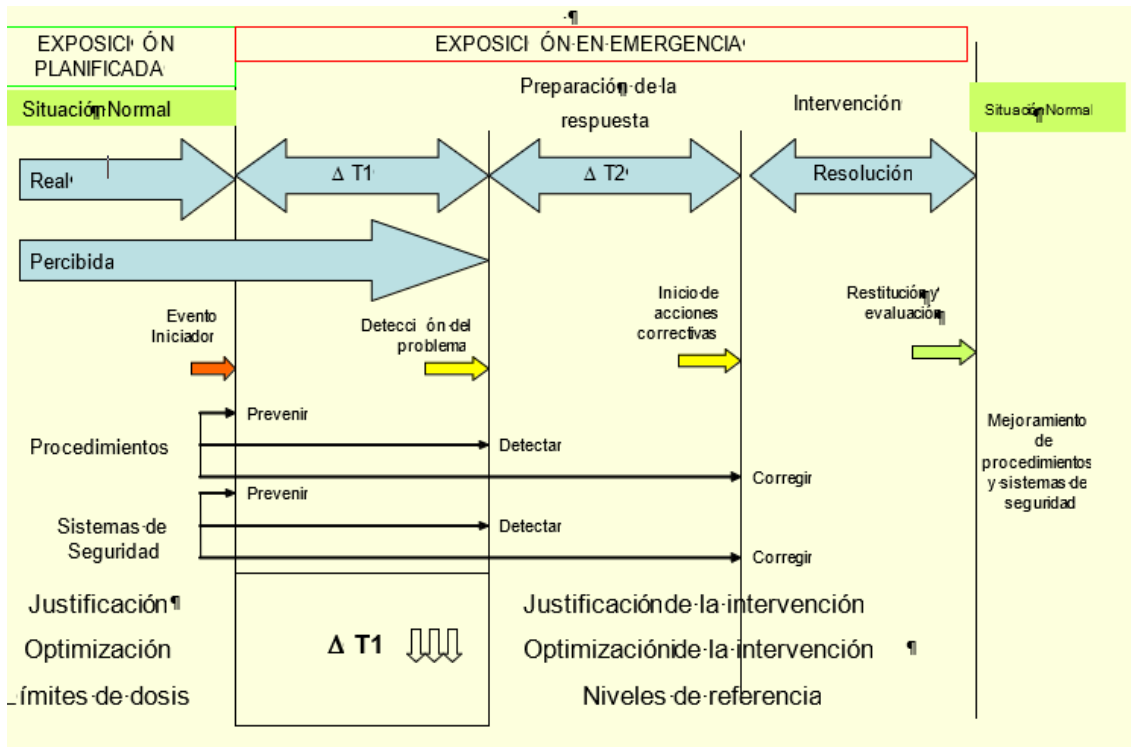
EXPOSICIÓN PLANIFICADA

EXPOSICIÓN EN EMERGENCIA

Situación Normal

Preparación de la respuesta

Intervención

Situación Normal

Real

Δ T1

Δ T2

Resolución

Percibida

Evento Iniciador

Detección del problema

Inicio de acciones correctivas

Restitución y evaluación

Prevenir

Procedimientos

Detectar

Corregir

Prevenir

Sistemas de Seguridad

Detectar

Corregir

Mejoramiento de procedimientos y sistemas de seguridad

Justificación

Optimización

Límites de dosis

Δ T1

Justificación de la intervención

Optimización de la intervención

Niveles de referencia